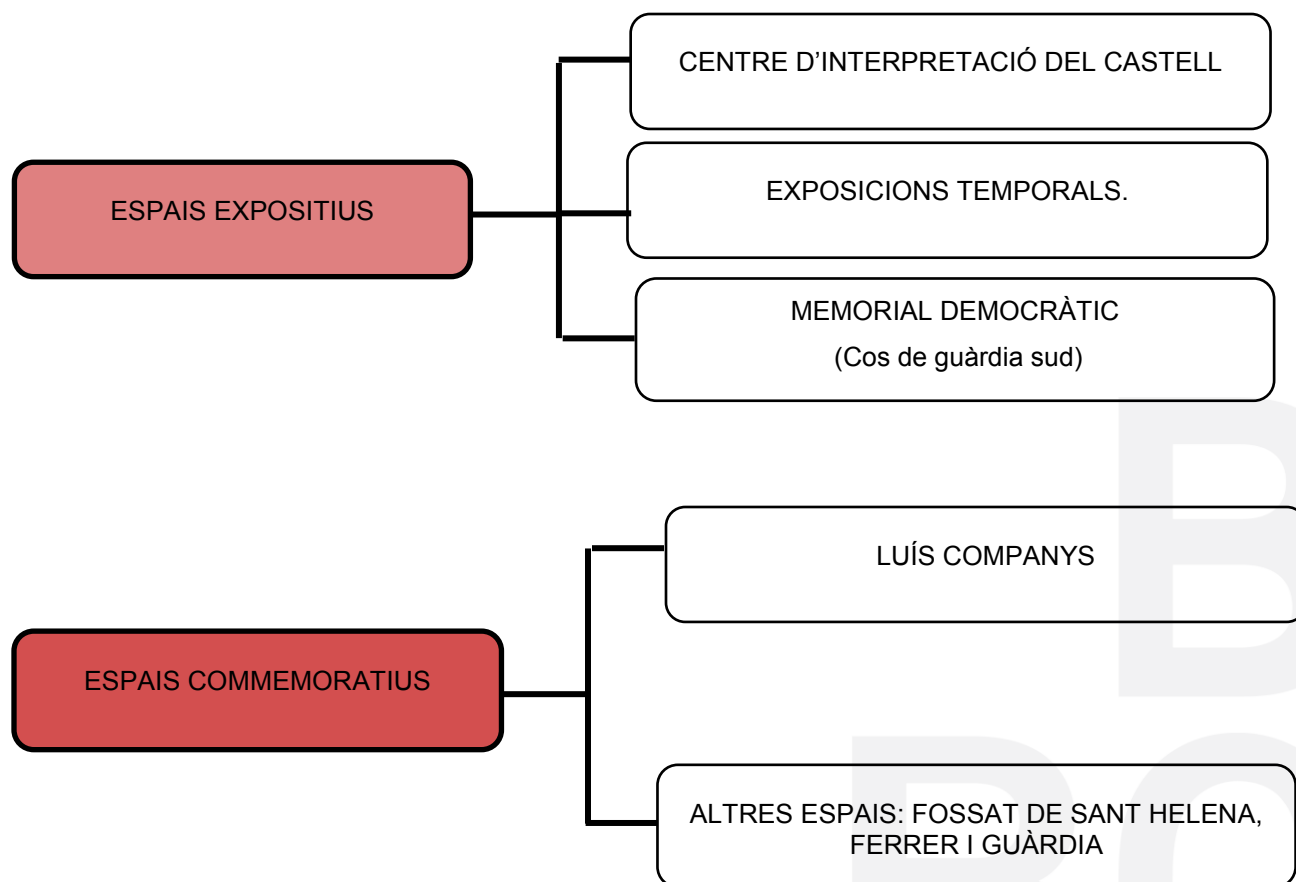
ESPAIS EXPOSITIUS

CENTRE D’INTERPRETACIÓ DEL CASTELL

EXPOSICIONS TEMPORALS.

MEMORIAL DEMOCRÀTIC
(Cos de guàrdia sud)

ESPAIS COMMEMORATIUS

LUÍS COMPANYS

ALTRES ESPAIS: FOSSAT DE SANT HELENA, FERRER I GUÀRDIA